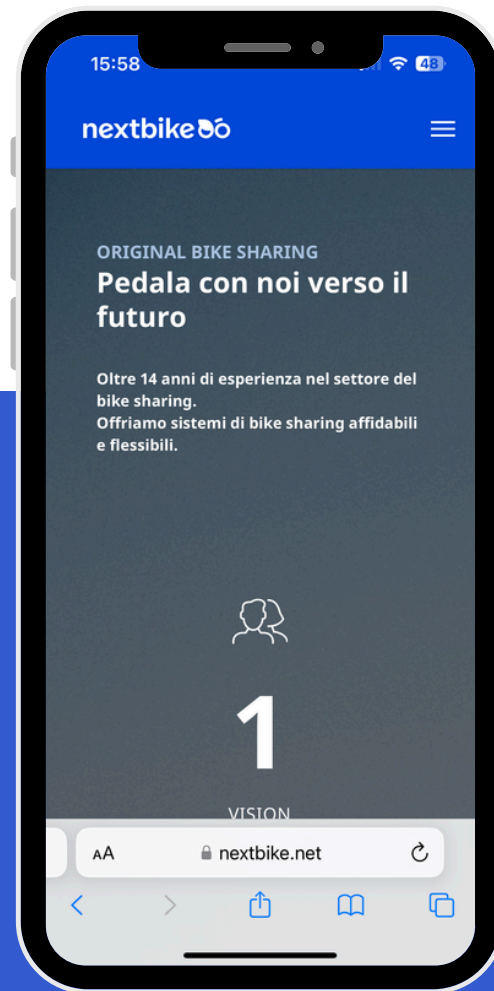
15:58

48

nextbike

ORIGINAL BIKE SHARING

Pedala con noi verso il futuro

Oltre 14 anni di esperienza nel settore del bike sharing.
Offriamo sistemi di bike sharing affidabili e flessibili.

1

VISION

AA nextbike.net